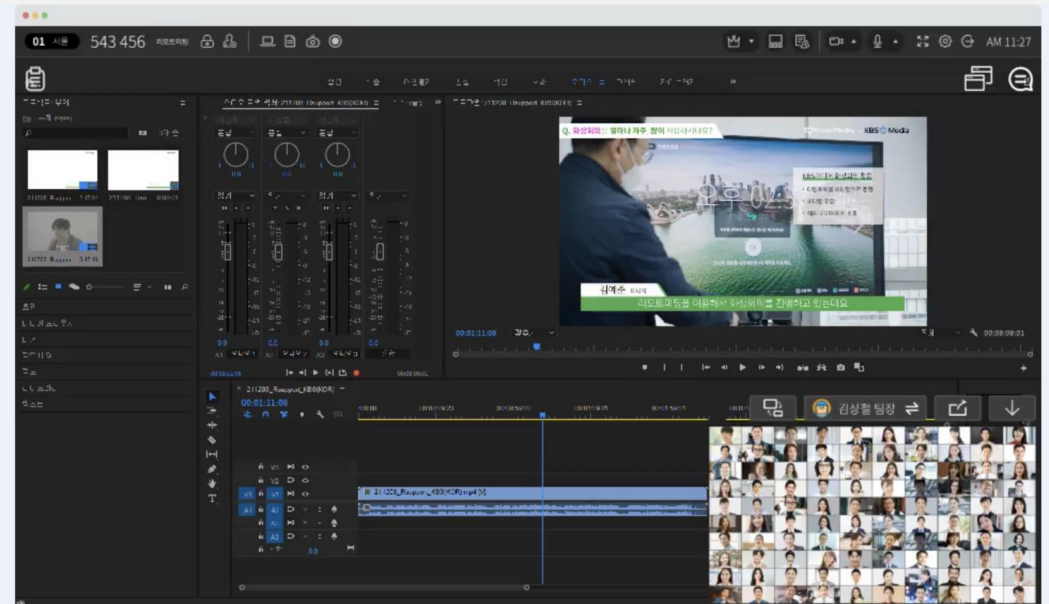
01 서울 543 456 리모트미팅

AM 11:27

Q. 화상회의는 얼마나 자주, 많이 사용하시나요?

KBS Media

오후 02:35

김계순 프로듀서

리모트미팅을 이용해서 화상회의를 진행하고 있는데요

00:01:11:08

00:08:08:01

211200_Rasspoil_KBS(KOR) ≡

00:01:11:08

V3

V2

V1

A1

A2

A3

211200_Rasspoil_KBS(KOR).mp4 [V]

김상철 팀장